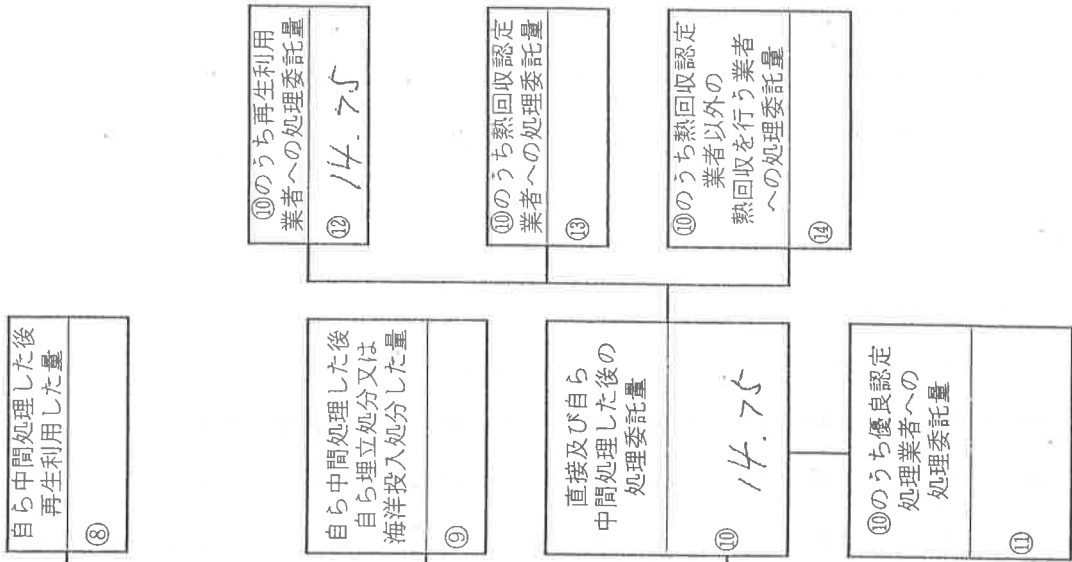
自ら中間処理した後
再生利用した量
⑧

自ら中間処理した後
自ら埋立処分又は
海洋投入処分した量
⑨

直接及び自ら
中間処理した後の
処理委託量
⑩
14.75

⑩のうち優良認定
処理業者への
処理委託量
⑪

⑩のうち再生利用
業者への処理委託量
⑫
14.75

⑩のうち熱回収認定
業者への処理委託量
⑬

⑩のうち熱回収認定
業者以外の
熱回収を行う業者
への処理委託量
⑭